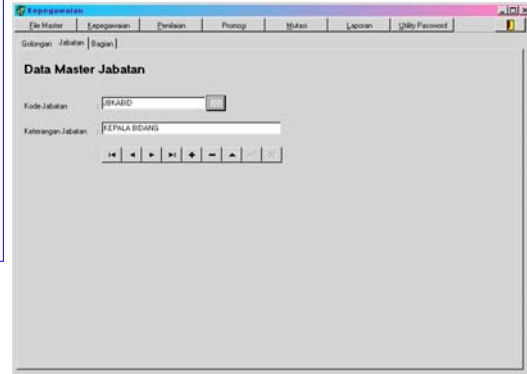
Kepegawaian

File Master | Kepegawaian | Penilaian | Promosi | Mutasi | Laporan | Utility Password

Golongan | Jabatan | Bagian

Data Master Jabatan

Kode Jabatan JBKABID

Keterangan Jabatan KEPALA BIDANG